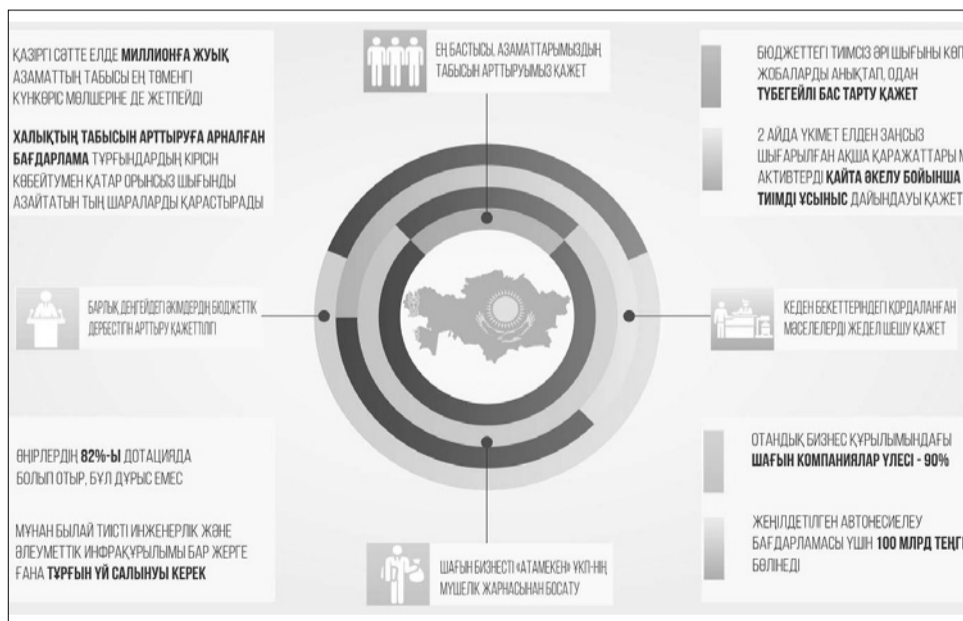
ҚАЗІРГІ СӘТТЕ ЕЛДЕ **МИЛЛИОНҒА ЖУЫҚ** АЗАМАТТЫҢ ТАБЫСЫ ЕҢ ТӨМЕНГІ КҮНКӨРІС МӨЛШЕРІНЕ ДЕ ЖЕТПЕЙДІ

**ХАЛЫҚТЫҢ ТАБЫСЫН АРТТЫРУҒА АРНАЛҒАН БАҒДАРЛАМА** ТҰРҒЫНДАРДЫҢ КІРІСІН КӨБЕЙТУМЕН ҚАТАР ОРЫНСЫЗ ШЫҒЫНДЫ АЗАЙТАТЫН ТЫҢ ШАРАЛАРДЫ ҚАРАСТЫРАДЫ

ЕҢ БАСТЫСЫ, АЗАМАТТАРЫМЫЗДЫҢ ТАБЫСЫН АРТТЫРУЫМЫЗ ҚАЖЕТ

БЮДЖЕТТЕГІ ТИІМСІЗ ӘРІ ШЫҒЫНЫ КӨП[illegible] ЖОБАЛАРДЫ АНЫҚТАП, ОДАН **ТҮБЕГЕЙЛІ БАС ТАРТУ ҚАЖЕТ**

2 АЙДА ҮКІМЕТ ЕЛДЕН ЗАҢСЫЗ ШЫҒАРЫЛҒАН АҚША ҚАРАЖАТТАРЫ М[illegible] АКТИВТЕРДІ **ҚАЙТА ӘКЕЛУ БОЙЫНША ТИІМДІ ҰСЫНЫС** ДАЙЫНДАУЫ ҚАЖЕТ

БАРЛЫҚ ДЕҢГЕЙДЕГІ ӘКІМДЕРДІҢ БЮДЖЕТТІК ДЕРБЕСТІГІН АРТТЫРУ ҚАЖЕТТІЛІГІ

КЕДЕН БЕКЕТТЕРІНДЕГІ ҚОРДАЛАНҒАН МӘСЕЛЕЛЕРДІ ЖЕДЕЛ ШЕШУ ҚАЖЕТ

ӨҢІРЛЕРДІҢ **82%-Ы** ДОТАЦИЯДА БОЛЫП ОТЫР, БҰЛ ДҰРЫС ЕМЕС

МҰНАН БЫЛАЙ ТИІСТІ ИНЖЕНЕРЛІК ЖӘНЕ ӘЛЕУМЕТТІК ИНФРАҚҰРЫЛЫМЫ БАР ЖЕРГЕ ҒАНА **ТҰРҒЫН ҮЙ САЛЫНУЫ КЕРЕК**

ШАҒЫН БИЗНЕСТІ «АТАМЕКЕН» ҰКП-НІҢ МҮШЕЛІК ЖАРНАСЫНАН БОСАТУ

ОТАНДЫҚ БИЗНЕС ҚҰРЫЛЫМЫНДАҒЫ **ШАҒЫН КОМПАНИЯЛАР ҮЛЕСІ - 90%**

ЖЕҢІЛДЕТІЛГЕН АВТОНЕСИЕЛЕУ БАҒДАРЛАМАСЫ ҮШІН **100 МЛРД ТЕҢ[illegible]** БӨЛІНЕДІ